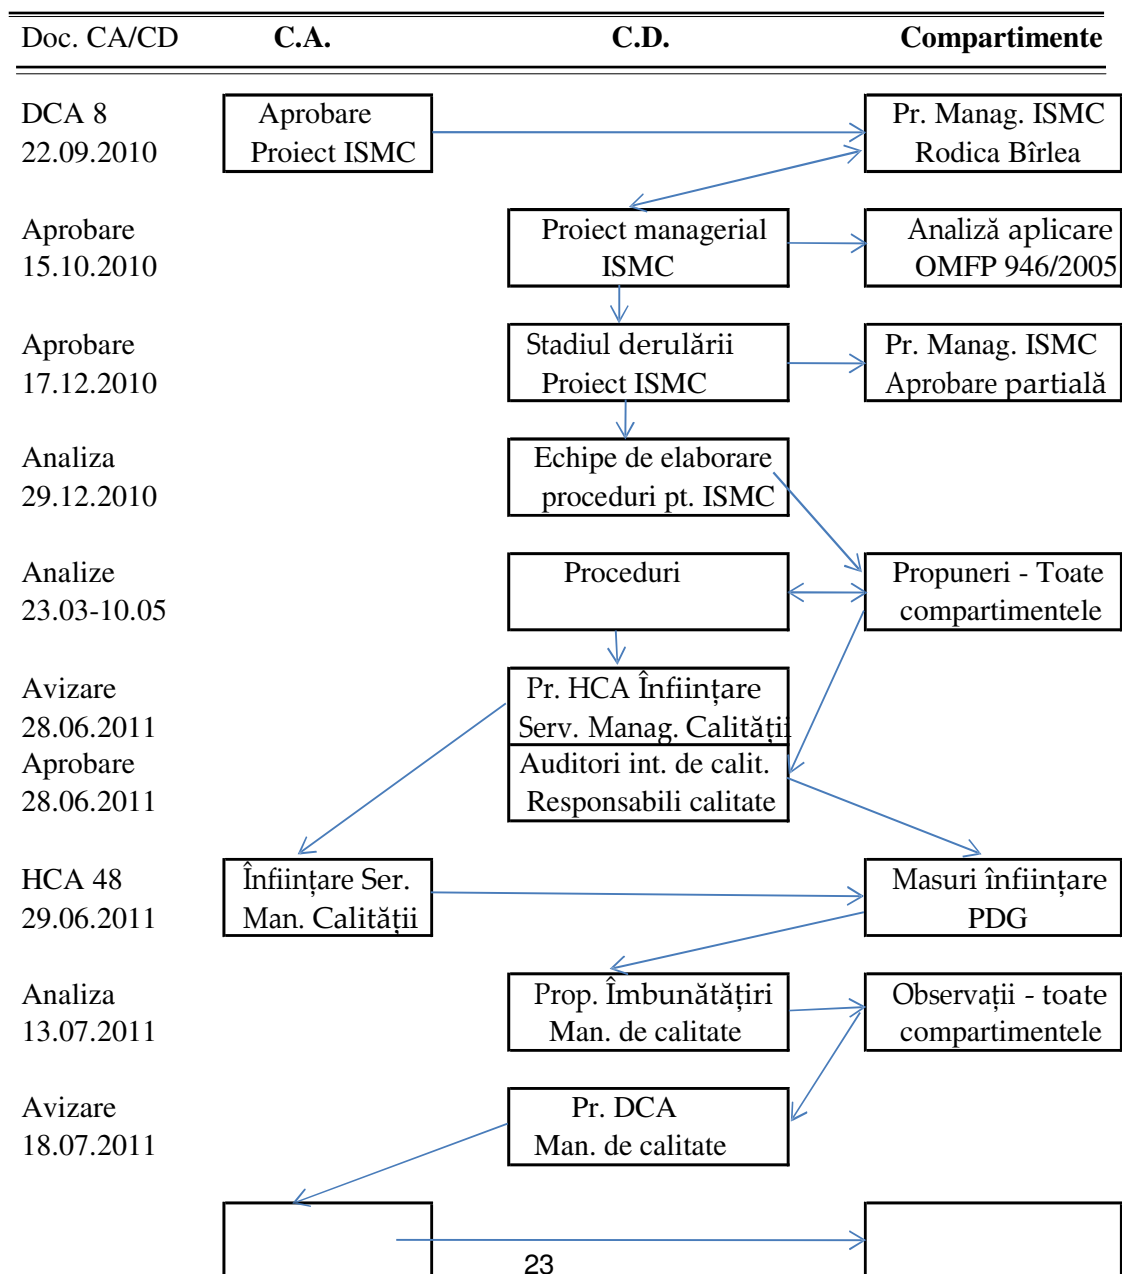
Doc. CA/CD C.A. C.D. Compartimente

DCA 8
22.09.2010

Aprobare
Proiect ISMC

Pr. Manag. ISMC
Rodica Bîrlea

Aprobare
15.10.2010

Proiect managerial
ISMC

Analiză aplicare
OMFP 946/2005

Aprobare
17.12.2010

Stadiul derulării
Proiect ISMC

Pr. Manag. ISMC
Aprobare partială

Analiza
29.12.2010

Echipe de elaborare
proceduri pt. ISMC

Analize
23.03-10.05

Proceduri

Propuneri - Toate
compartimentele

Avizare
28.06.2011

Pr. HCA Înființare
Serv. Manag. Calității

Aprobare
28.06.2011

Auditori int. de calit.
Responsabili calitate

HCA 48
29.06.2011

Înființare Ser.
Man. Calității

Masuri înființare
PDG

Analiza
13.07.2011

Prop. Îmbunătățiri
Man. de calitate

Observații - toate
compartimentele

Avizare
18.07.2011

Pr. DCA
Man. de calitate

23